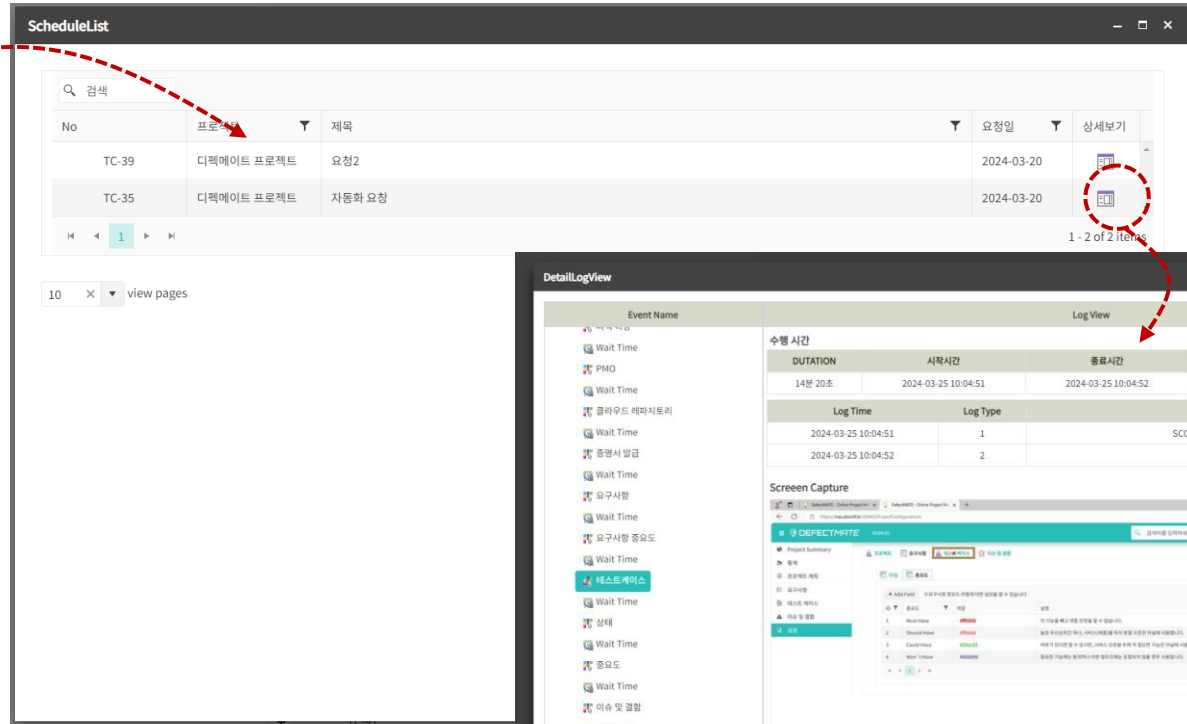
ScheduleList

검색

| No | 프로젝트 | 제목 | 요청일 | 상세보기 |
|---|---|---|---|---|
| TC-39 | 디펙메이트 프로젝트 | 요청2 | 2024-03-20 | |
| TC-35 | 디펙메이트 프로젝트 | 자동화 요청 | 2024-03-20 | |

1

1 - 2 of 2 items

10 view pages

DetailLogView

Event Name

Wait Time
PMO
Wait Time
클라우드 레파지토리
Wait Time
증명서 발급
Wait Time
요구사항
Wait Time
요구사항 중요도
Wait Time
테스트케이스
Wait Time
상태
Wait Time
중요도
Wait Time
이슈 및 결함

Log View

수행 시간

| DUTATION | 시작시간 | 종료시간 |
|---|---|---|
| 14분 20초 | 2024-03-25 10:04:51 | 2024-03-25 10:04:52 |

| Log Time | Log Type | |
|---|---|---|
| 2024-03-25 10:04:51 | 1 | SC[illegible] |
| 2024-03-25 10:04:52 | 2 | |

Screeen Capture

DEFECTMATE

Project Summary

Add Field

Must Have
Should Have
Could Have
Won't Have